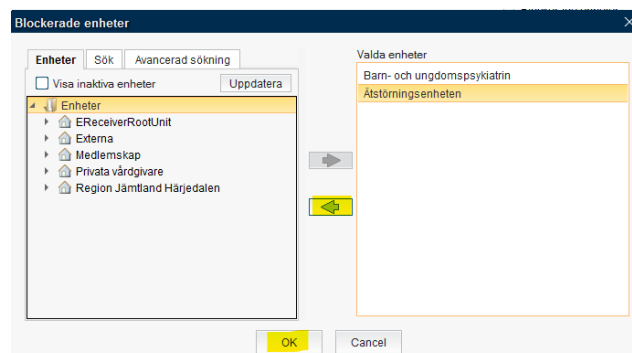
Blockerade enheter

Enheter | Sök | Avancerad sökning

Visa inaktiva enheter
Uppdatera

Enheter
EReceiverRootUnit
Externa
Medlemskap
Privata vårdgivare
Region Jämtland Härjedalen

Valda enheter
Barn- och ungdomspsykiatrin
Ätstörningsenheten

OK
Cancel